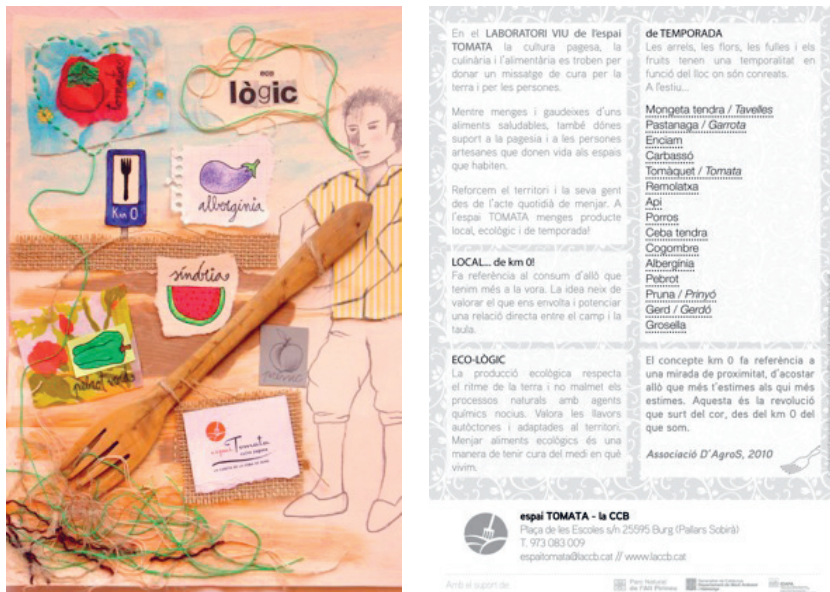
tomàquet

eco

lògic

Km 0

albergínia

síndria

pebrot verd

espai Tomata

En el LABORATORI VIU de l'espai TOMATA la cultura pagesa, la culinària i l'alimentària es troben per donar un missatge de cura per la terra i per les persones.

Mentre menges i gaudeixes d'uns aliments saludables, també dónes suport a la pagesia i a les persones artesanes que donen vida als espais que habiten.

Reforcem el territori i la seva gent des de l'acte quotidià de menjar. A l'espai TOMATA menges producte local, ecològic i de temporada!

LOCAL... de km 0!
Fa referència al consum d'allò que tenim més a la vora. La idea neix de valorar el que ens envolta i potenciar una relació directa entre el camp i la taula.

ECO-LÒGIC
La producció ecològica respecta el ritme de la terra i no malmet els processos naturals amb agents químics nocius. Valora les llavors autòctones i adaptades al territori. Menjar aliments ecològics és una manera de tenir cura del medi en què vivim.

de TEMPORADA
Les arrels, les flors, les fulles i els fruits tenen una temporalitat en funció del lloc on són conreats.
A l'estiu...

Mongeta tendra / Tavelles
Pastanaga / Garrota
Enciam
Carbassó
Tomàquet / Tomata
Remolatxa
Api
Porros
Ceba tendra
Cogombre
Albergínia
Pebrot
Pruna / Prinyó
Gerd / Gerdó
Grosella

El concepte km 0 fa referència a una mirada de proximitat, d'acostar allò que més t'estimes als qui més estimes. Aquesta és la revolució que surt del cor, des del km 0 del que som.

Associació D'AgroS, 2010

espai TOMATA - la CCB
Plaça de les Escoles s/n 25595 Burg (Pallars Sobirà)
T. 973 083 009
espaitomata@laccb.cat // www.laccb.cat

Amb el suport de:
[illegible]